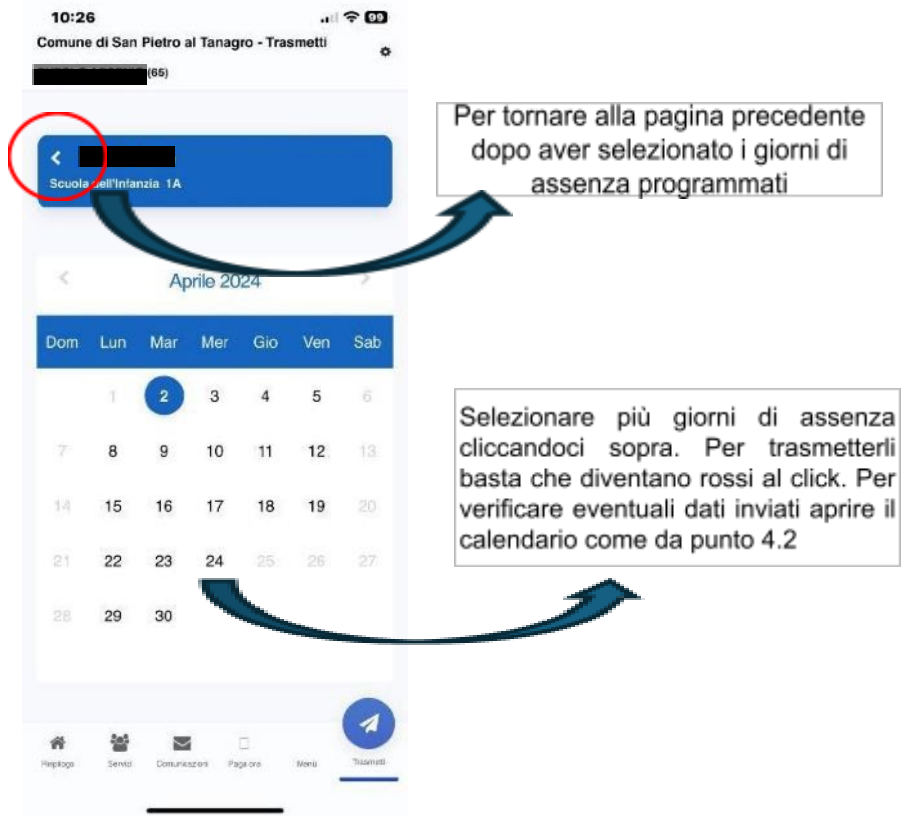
10:26

99

Comune di San Pietro al Tanagro - Trasmetti

(65)

<

Scuola dell'Infanzia 1A

Per tornare alla pagina precedente dopo aver selezionato i giorni di assenza programmati

<
Aprile 2024
>

| Dom | Lun | Mar | Mer | Gio | Ven | Sab |
|---|---|---|---|---|---|---|
| | 1 | 2 | 3 | 4 | 5 | 6 |
| 7 | 8 | 9 | 10 | 11 | 12 | 13 |
| 14 | 15 | 16 | 17 | 18 | 19 | 20 |
| 21 | 22 | 23 | 24 | 25 | 26 | 27 |
| 28 | 29 | 30 | | | | |

Selezionare più giorni di assenza cliccandoci sopra. Per trasmetterli basta che diventano rossi al click. Per verificare eventuali dati inviati aprire il calendario come da punto 4.2

Riepilogo
Servizi
Comunicazioni
Paga ora
Menù
Trasmetti